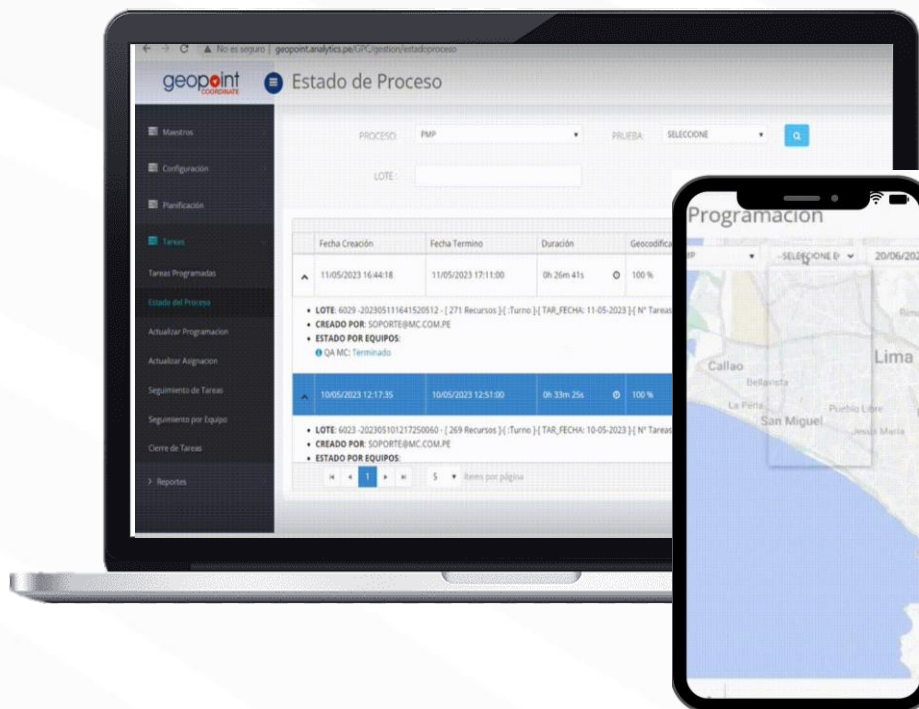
No es seguro | geopoint.analytics.pe/GPC/gestion/estadoproceso

geopoint COORDINATE

Estado de Proceso

Maestros

Configuración

Planificación

Tareas

Tareas Programadas

Estado del Proceso

Actualizar Programacion

Actualizar Asignacion

Seguimiento de Tareas

Seguimiento por Equipo

Cierre de Tareas

Reportes

PROCESO: PMP

PRUEBA: SELECCIONE

LOTE:

| Fecha Creación | Fecha Termino | Duración | Geocodifica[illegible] |
|---|---|---|---|
| 11/05/2023 16:44:18 | 11/05/2023 17:11:00 | 0h 26m 41s | 100 % |

• LOTE: 6029 -202305111641520512 - [ 271 Recursos ]-[ :Turno ]-[ TAR_FECHA: 11-05-2023 ]-[ N° Tareas
• CREADO POR: SOPORTE@MC.COM.PE
• ESTADO POR EQUIPOS:
QA MC: Terminado

| 10/05/2023 12:17:35 | 10/05/2023 12:51:00 | 0h 33m 25s | 100 % |
|---|---|---|---|

• LOTE: 6023 -202305101217250060 - [ 269 Recursos ]-[ :Turno ]-[ TAR_FECHA: 10-05-2023 ]-[ N° Tareas
• CREADO POR: SOPORTE@MC.COM.PE
• ESTADO POR EQUIPOS:

1 5 items por página

Programacion

-SELECCIONE E 20/06/202

Callao
Bellavista
La Perla
San Miguel
Pueblo Libre
Jesús María
Lima